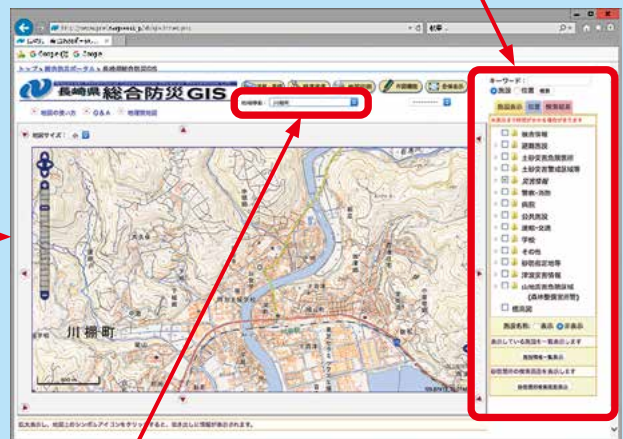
長崎県総合防災GIS

地図の使い方　Q&A　地理院地図

地図サイズ：

川棚町

キーワード：

施設　位置

施設表示　位置　検索結果

避難所
避難施設
土砂災害危険箇所
土砂災害警戒区域等
災害履歴
警察・消防
病院
公共施設
道路・交通
学校
その他
自然災害伝承碑
津波災害情報
山地災害危険地区
(森林整備保全所管)
標高図

施設名称：　表示　非表示

拡大表示し、地図上のシンボルアイコンをクリックすると、吹き出しに情報が表示されます。